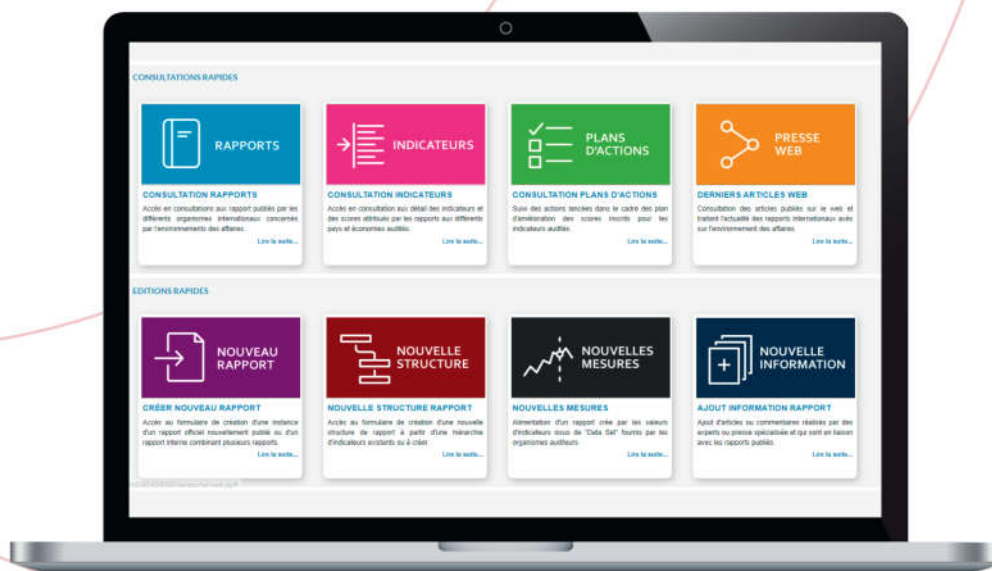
CONSULTATIONS RAPIDES

RAPPORTS

CONSULTATION RAPPORTS

Accès en consultation aux rapport publiés par les différents organismes internationaux concernés par l'environnement des affaires.

Lire la suite...

INDICATEURS

CONSULTATION INDICATEURS

Accès en consultation au détail des indicateurs et des scores attribués par les rapports aux différents pays et économies audités.

Lire la suite...

PLANS D'ACTIONS

CONSULTATION PLANS D'ACTIONS

Suivi des actions lancées dans le cadre des plan d'amélioration des scores inscrits pour les indicateurs audités.

Lire la suite...

PRESSE WEB

DERNIERS ARTICLES WEB

Consultation des articles publiés sur le web et traitant l'actualité des rapports internationaux axés sur l'environnement des affaires.

Lire la suite...

EDITIONS RAPIDES

NOUVEAU RAPPORT

CRÉER NOUVEAU RAPPORT

Accès au formulaire de création d'une instance d'un rapport officiel nouvellement publié ou d'un rapport interne combinant plusieurs rapports.

Lire la suite...

NOUVELLE STRUCTURE

NOUVELLE STRUCTURE RAPPORT

Accès au formulaire de création d'une nouvelle structure de rapport à partir d'une hiérarchie d'indicateurs existants ou à créer

Lire la suite...

NOUVELLES MESURES

NOUVELLES MESURES

Alimentation d'un rapport crée par les valeurs d'indicateurs issus de "Data Set" fournis par les organismes auditeurs.

Lire la suite...

NOUVELLE INFORMATION

AJOUT INFORMATION RAPPORT

Ajout d'articles ou commentaires réalisés par des experts ou presse spécialisée et qui sont en liaison avec les rapports publiés.

Lire la suite...